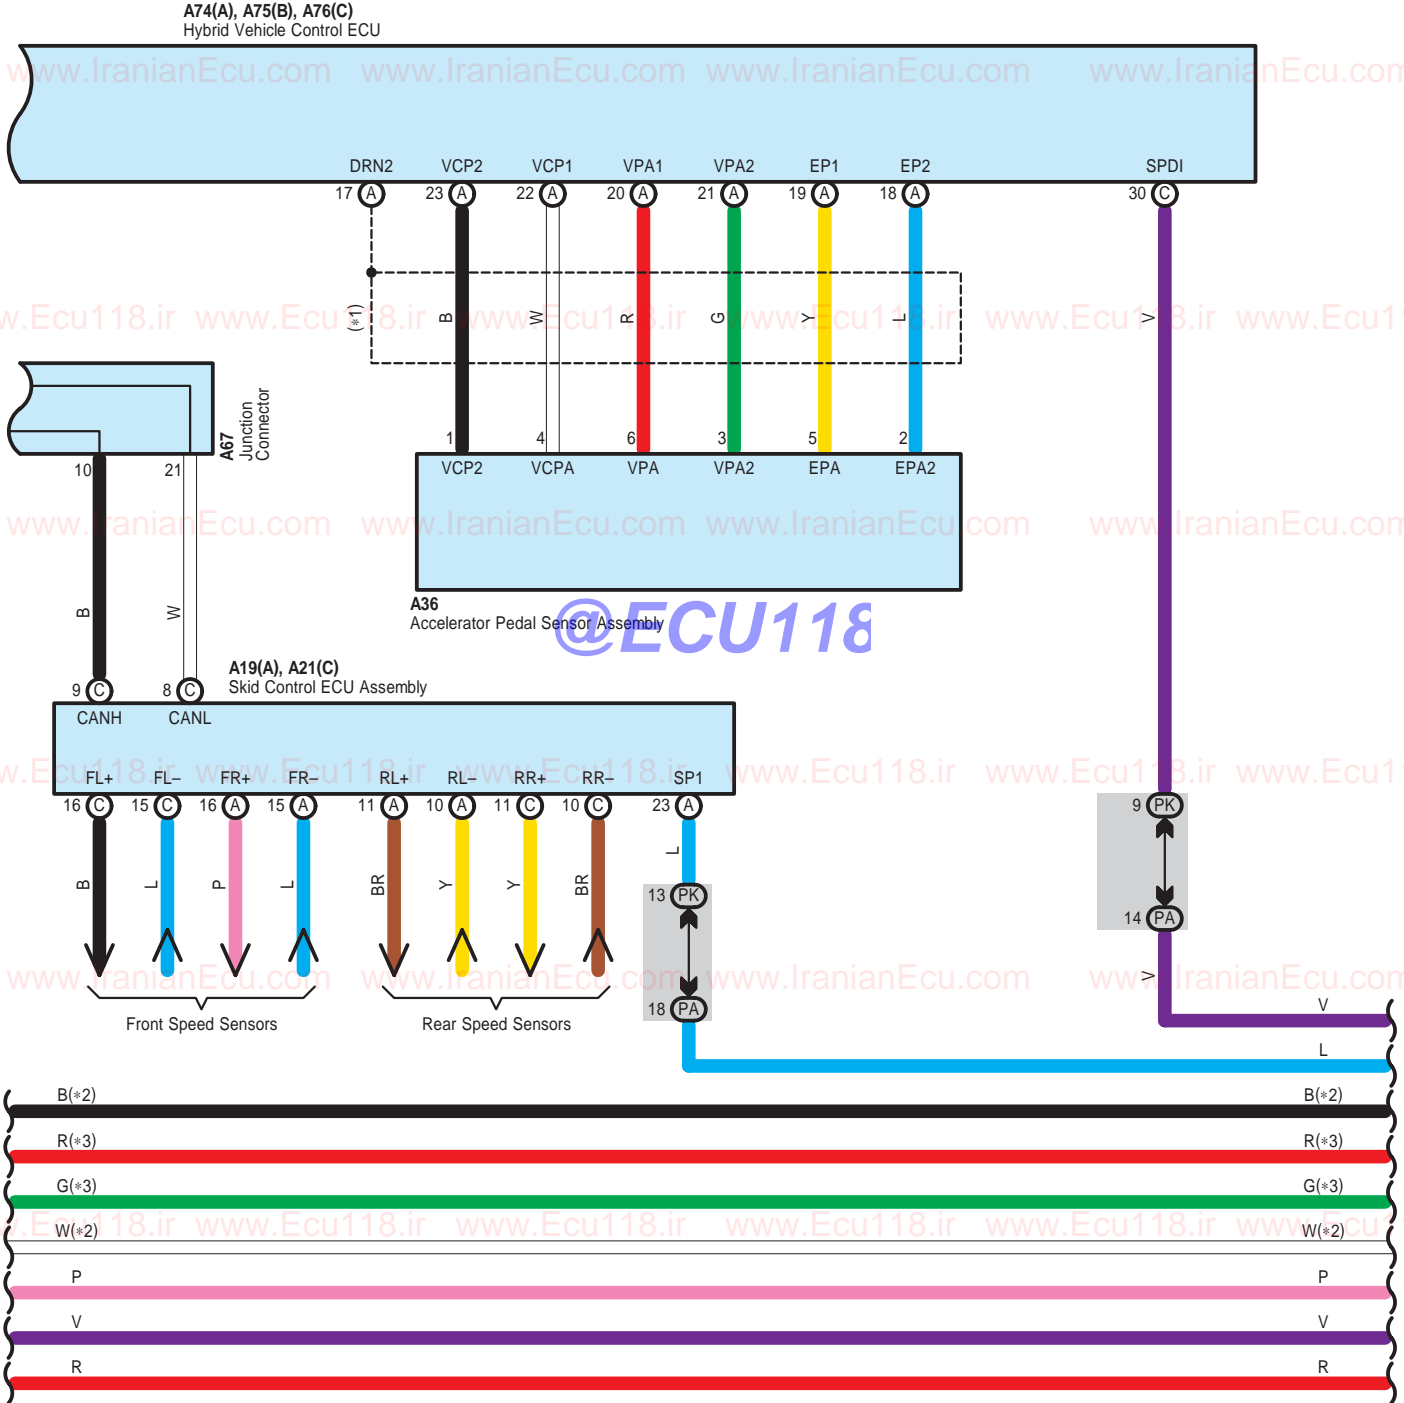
A74(A), A75(B), A76(C)
Hybrid Vehicle Control ECU

www.IranianEcu.com www.IranianEcu.com www.IranianEcu.com www.IranianEcu.com

DRN2 VCP2 VCP1 VPA1 VPA2 EP1 EP2 SPDI
17 A 23 A 22 A 20 A 21 A 19 A 18 A 30 C

www.Ecu118.ir www.Ecu118.ir www.Ecu118.ir www.Ecu118.ir www.Ecu118.ir www.Ecu118.ir

(*1) B W R G Y L V

A67
Junction Connector

1 4 6 3 5 2
VCP2 VCPA VPA VPA2 EPA EPA2

10 21

www.IranianEcu.com www.IranianEcu.com www.IranianEcu.com www.IranianEcu.com

B W

A36
Accelerator Pedal Sensor Assembly

@ECU118

A19(A), A21(C)
Skid Control ECU Assembly

9 C 8 C
CANH CANL

www.Ecu118.ir www.Ecu118.ir www.Ecu118.ir www.Ecu118.ir www.Ecu118.ir www.Ecu118.ir

FL+ FL– FR+ FR– RL+ RL– RR+ RR– SP1
16 C 15 C 16 A 15 A 11 A 10 A 11 C 10 C 23 A

9 PK

L

B L P L BR Y Y BR

13 PK

14 PA

www.IranianEcu.com www.IranianEcu.com www.IranianEcu.com www.IranianEcu.com

V

18 PA

Front Speed Sensors
Rear Speed Sensors

V
L

B(*2) B(*2)
R(*3) R(*3)
G(*3) G(*3)
W(*2) W(*2)
www.Ecu118.ir www.Ecu118.ir www.Ecu118.ir www.Ecu118.ir www.Ecu118.ir
P P
V V
R R